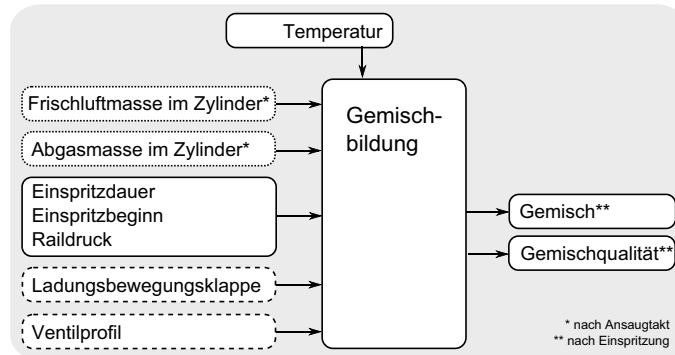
Temperatur

Frischluftmasse im Zylinder*

Abgasmasse im Zylinder*

Einspritzdauer
Einspritzbeginn
Raildruck

Ladungsbewegungsklappe

Ventilprofil

Gemischbildung

Gemisch**

Gemischqualität**

* nach Ansaugtakt
** nach Einspritzung